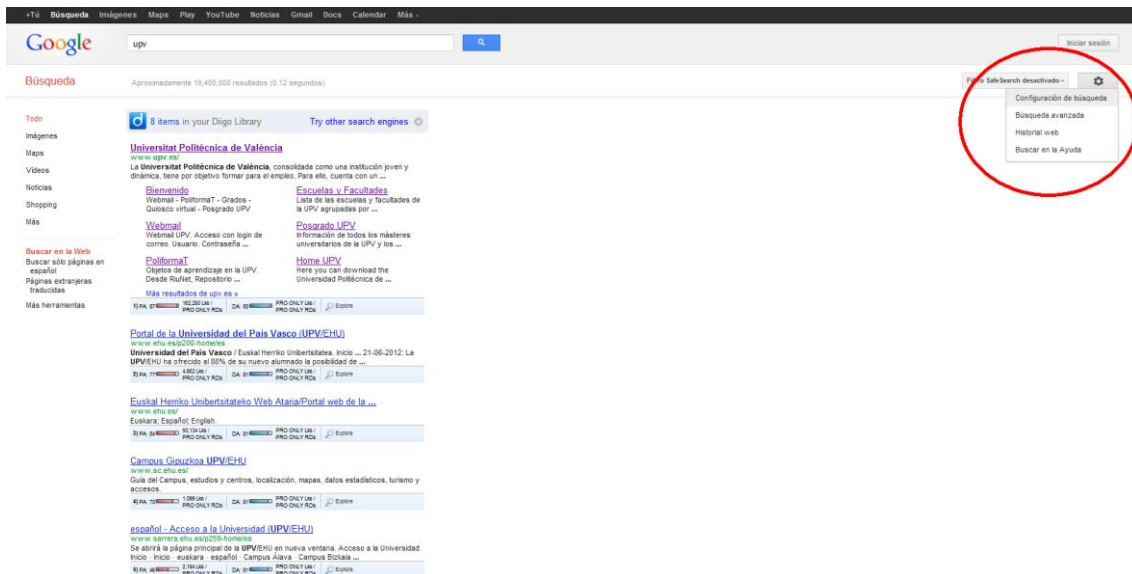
+Tú Búsqueda Imágenes Maps Play YouTube Noticias Gmail Docs Calendar Más -

Google

upv

Iniciar sesión

Búsqueda

Aproximadamente 18,400,000 resultados (0.12 segundos)

Filtro SafeSearch desactivado -

Configuración de búsqueda
Búsqueda avanzada
Historial web
Buscar en la Ayuda

Todo
Imágenes
Maps
Vídeos
Noticias
Shopping
Más

Buscar en la Web
Buscar sólo páginas en español
Páginas extranjeras traducidas

Más herramientas

8 items in your Diigo Library

Try other search engines

Universitat Politècnica de València
www.upv.es/
La Universitat Politècnica de València, consolidada como una institución joven y dinámica, tiene por objetivo formar para el empleo. Para ello, cuenta con un ...

Bienvenido
Webmail - PoliformaT - Grados - Quiosco virtual - Posgrado UPV

Escuelas y Facultades
Lista de las escuelas y facultades de la UPV agrupadas por ...

Webmail
Webmail UPV. Acceso con login de correo. Usuario. Contraseña ...

Posgrado UPV
Información de todos los másteres universitarios de la UPV y los ...

PoliformaT
Objetos de aprendizaje en la UPV. Desde RiuNet, Repositorio ...

Home UPV
Here you can download the Universidad Politécnica de ...

Más resultados de upv.es »

1) PA: 57 162,260 Lks / PRO ONLY RDs DA: 89 PRO ONLY Lks / PRO ONLY RDs Explore

Portal de la Universidad del País Vasco (UPV/EHU)
www.ehu.es/p200-home/es
Universidad del País Vasco / Euskal Herriko Unibertsitatea. Inicio ... 21-06-2012: La UPV/EHU ha ofrecido al 88% de su nuevo alumnado la posibilidad de ...

2) PA: 77 4,662 Lks / PRO ONLY RDs DA: 81 PRO ONLY Lks / PRO ONLY RDs Explore

Euskal Herriko Unibertsitateko Web Ataria/Portal web de la ...
www.ehu.es/
Euskara; Español; English.

3) PA: 54 50,134 Lks / PRO ONLY RDs DA: 81 PRO ONLY Lks / PRO ONLY RDs Explore

Campus Gipuzkoa UPV/EHU
www.sc.ehu.es/
Guía del Campus, estudios y centros, localización, mapas, datos estadísticos, turismo y accesos.

4) PA: 70 1,099 Lks / PRO ONLY RDs DA: 81 PRO ONLY Lks / PRO ONLY RDs Explore

español - Acceso a la Universidad (UPV/EHU)
www.sarrera.ehu.es/p259-home/es
Se abrirá la página principal de la UPV/EHU en nueva ventana. Acceso a la Universidad. Inicio · Inicio · euskara · español · Campus Álava · Campus Bizkaia ...

5) PA: 46 2,184 Lks / PRO ONLY RDs DA: 81 PRO ONLY Lks / PRO ONLY RDs Explore